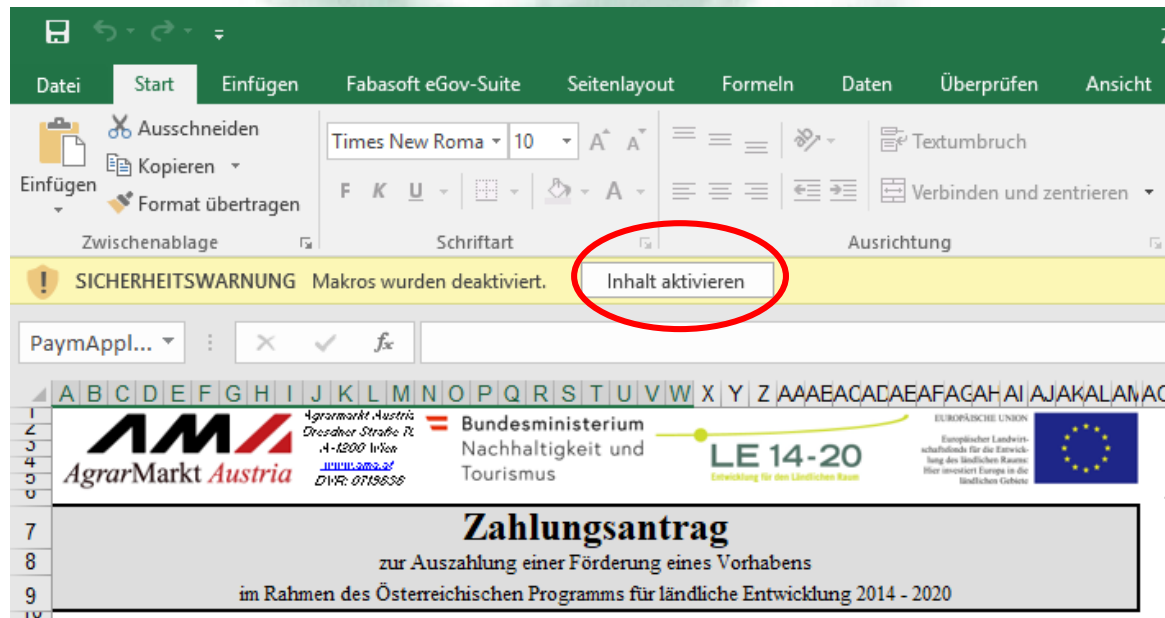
Datei Start Einfügen Fabasoft eGov-Suite Seitenlayout Formeln Daten Überprüfen Ansicht

Einfügen
Ausschneiden
Kopieren
Format übertragen
Zwischenablage

Times New Roma 10
F K U
Schriftart

Textumbruch
Verbinden und zentrieren
Ausrichtung

SICHERHEITSWARNUNG Makros wurden deaktiviert. Inhalt aktivieren

PaymAppl...

A B C D E F G H I J K L M N O P Q R S T U V W X Y Z AA AB AC AD AE AF AG AH AI AJ AK AL AM AC

AMA AgrarMarkt Austria
Agrarmarkt Austria
Dresdner Straße 70
A-1200 Wien
www.ama.at
DVR: 0719838

Bundesministerium
Nachhaltigkeit und
Tourismus

LE 14-20
Entwicklung für den Ländlichen Raum

EUROPÄISCHE UNION
Europäischer Landwirtschaftsfonds für die Entwicklung des ländlichen Raums:
Hier investiert Europa in die ländlichen Gebiete

Zahlungsantrag
zur Auszahlung einer Förderung eines Vorhabens
im Rahmen des Österreichischen Programms für ländliche Entwicklung 2014 - 2020